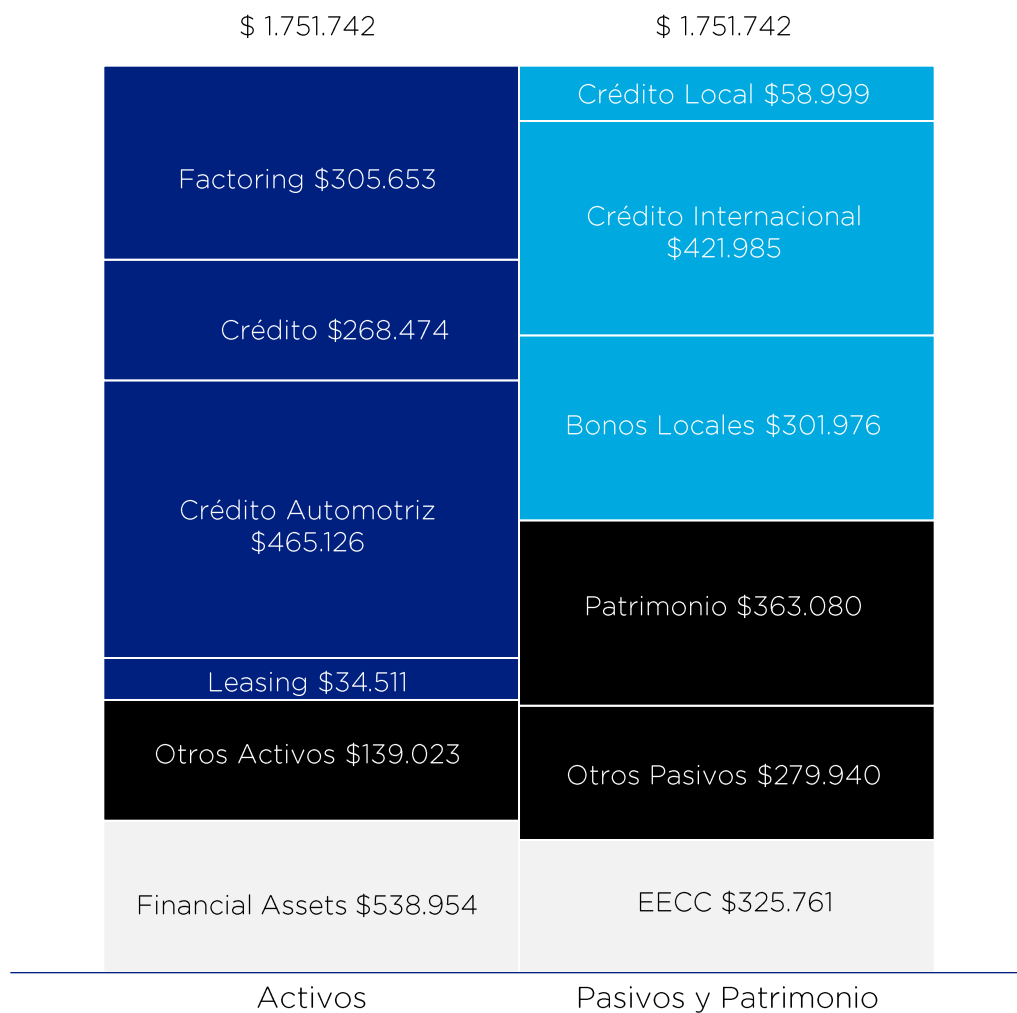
$ 1.751.742

$ 1.751.742

Factoring $305.653

Crédito $268.474

Crédito Automotriz $465.126

Leasing $34.511

Otros Activos $139.023

Financial Assets $538.954

Crédito Local $58.999

Crédito Internacional $421.985

Bonos Locales $301.976

Patrimonio $363.080

Otros Pasivos $279.940

EECC $325.761

Activos

Pasivos y Patrimonio